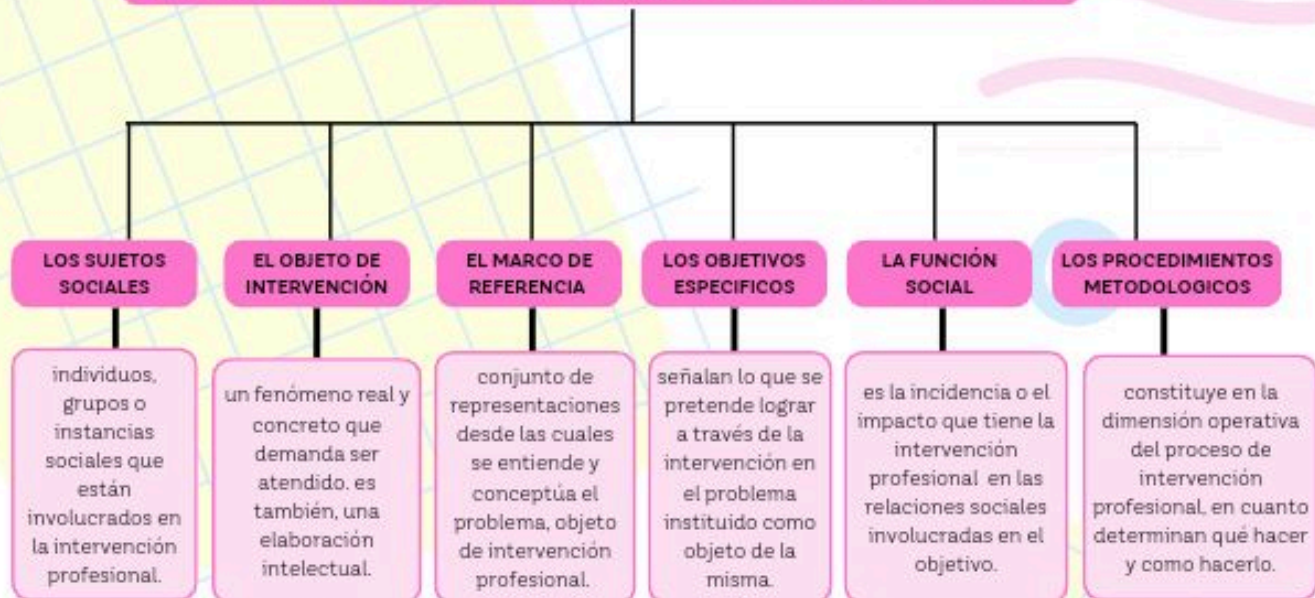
LOS SUJETOS SOCIALES

individuos, grupos o instancias sociales que están involucrados en la intervención profesional.

EL OBJETO DE INTERVENCIÓN

un fenómeno real y concreto que demanda ser atendido. es también, una elaboración intelectual.

EL MARCO DE REFERENCIA

conjunto de representaciones desde las cuales se entiende y conceptúa el problema, objeto de intervención profesional.

LOS OBJETIVOS ESPECIFICOS

señalan lo que se pretende lograr a través de la intervención en el problema instituido como objeto de la misma.

LA FUNCIÓN SOCIAL

es la incidencia o el impacto que tiene la intervención profesional en las relaciones sociales involucradas en el objetivo.

LOS PROCEDIMIENTOS METODOLOGICOS

constituye en la dimensión operativa del proceso de intervención profesional, en cuanto determinan qué hacer y como hacerlo.